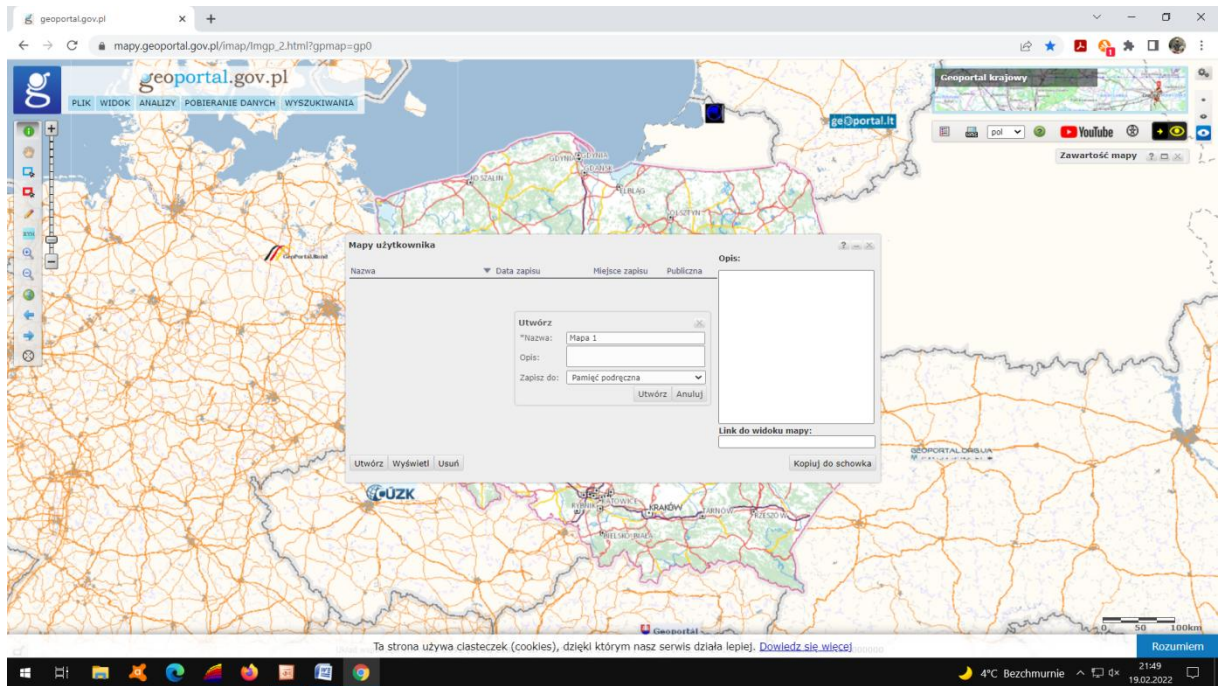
geoportal.gov.pl
mapy.geoportal.gov.pl/imap/Imgp_2.html?gpmap=gp0

geoportal.gov.pl
PLIK WIDOK ANALIZY POBIERANIE DANYCH WYSZUKIWANIA

Geoportal krajowy
ge@portal.lt
pol
YouTube
Zawartość mapy

Mapy użytkownika
Nazwa
Data zapisu
Miejsce zapisu
Publiczna
Opis:

Utwórz
*Nazwa: Mapa 1
Opis:
Zapisz do: Pamięć podręczna
Utwórz Anuluj

Link do widoku mapy:
Utwórz Wyświetl Usuń
Kopiuj do schowka

GUGiK
GDAŃSK
GDYNIA
KOSZALIN
ELBLĄG
OLSZTYN
KATOWICE
RYBNIK
KRAKÓW
TARNÓW
RZESZÓW
BIELSKO-BIAŁA
GEOPORTAL.ORG.UA
Geoportal
0 50 100km

Ta strona używa ciasteczek (cookies), dzięki którym nasz serwis działa lepiej. Dowiedz się więcej
Rozumiem

4°C Bezchmurnie
21:49
19.02.2022